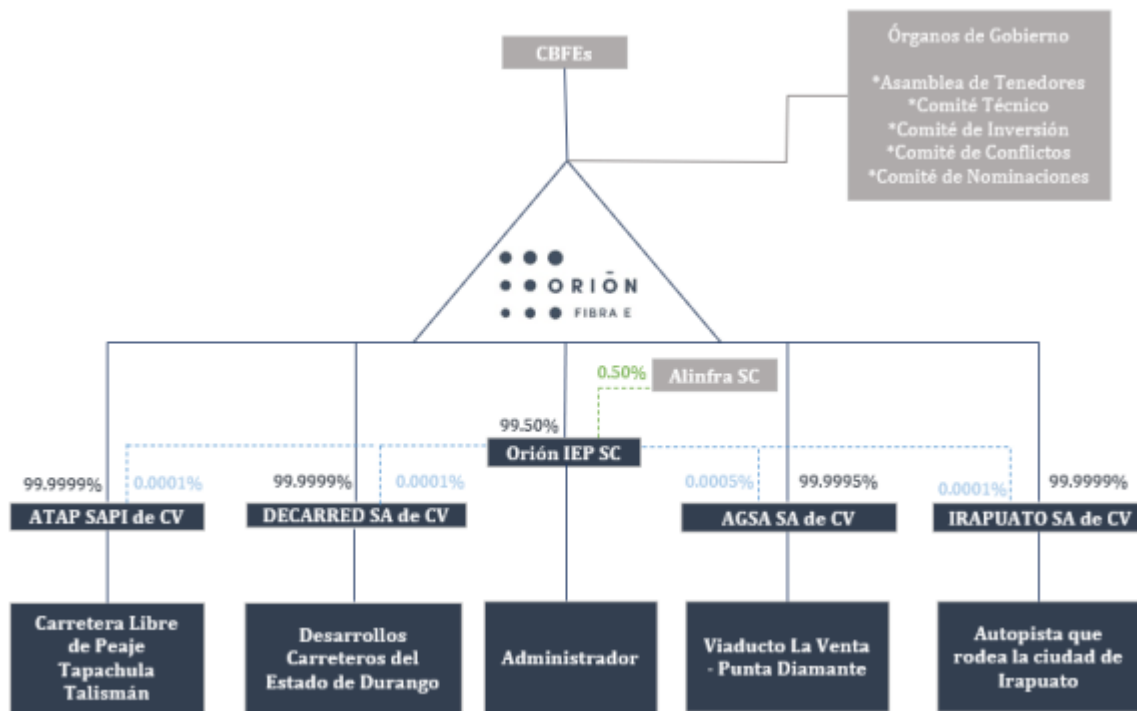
CBFEs

Órganos de Gobierno

*Asamblea de Tenedores
*Comité Técnico
*Comité de Inversión
*Comité de Conflictos
*Comité de Nominaciones

ORIÓN
FIBRA E

0.50% Alinfra SC

99.50%

Orión IEP SC

99.9999% 0.0001%
ATAP SAPI de CV

99.9999% 0.0001%
DECARRED SA de CV

0.0005% 99.9995%
AGSA SA de CV

0.0001% 99.9999%
IRAPUATO SA de CV

Carretera Libre de Peaje Tapachula Talismán

Desarrollos Carreteros del Estado de Durango

Administrador

Viaducto La Venta - Punta Diamante

Autopista que rodea la ciudad de Irapuato